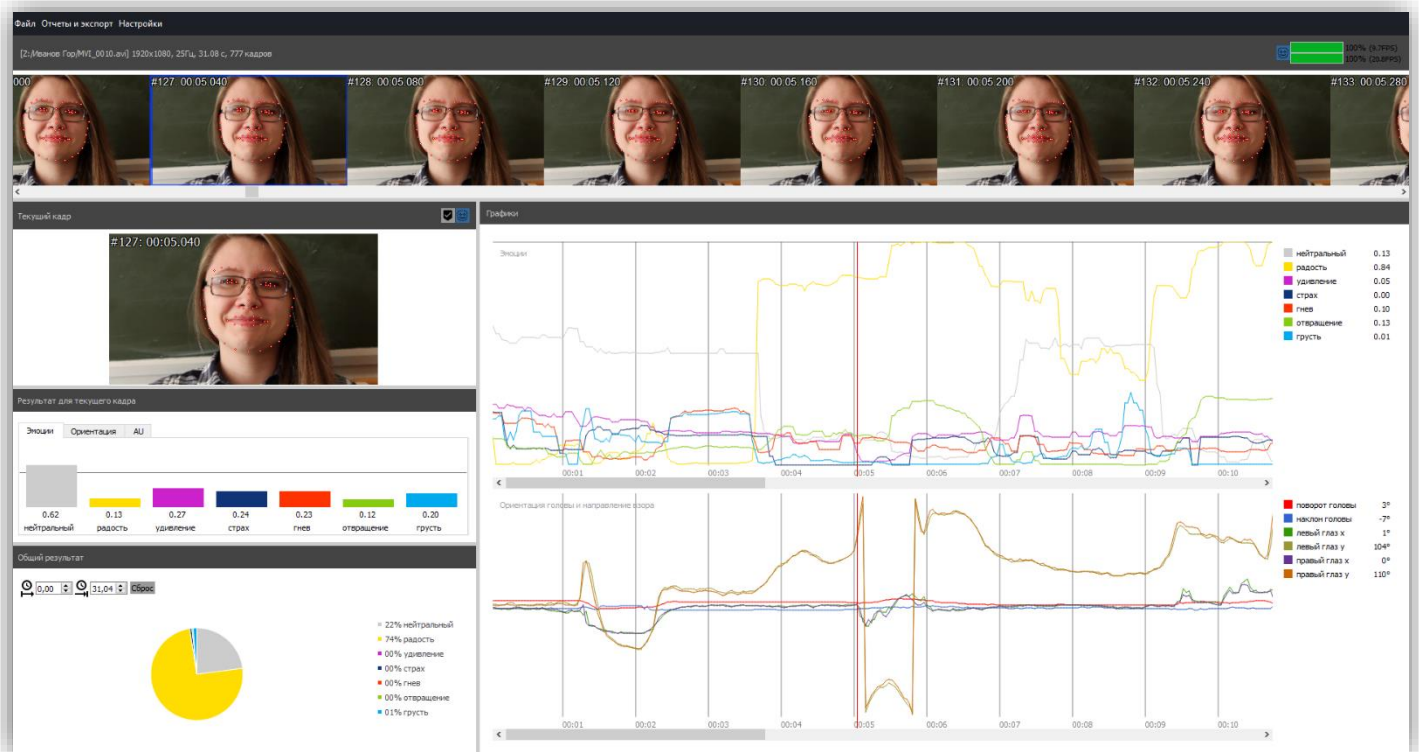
Файл Отчеты и экспорт Настройки

[Z:/Иванов Гор/MVI_0010.avi] 1920x1080, 25Гц, 31.08 с, 777 кадров

100% (9.7FPS)
100% (20.8FPS)

000 #127: 00:05.040 #128: 00:05.080 #129: 00:05.120 #130: 00:05.160 #131: 00:05.200 #132: 00:05.240 #133: 00:05.280

Текущий кадр

#127: 00:05.040

Результат для текущего кадра

Эмоции Ориентация AU

| 0.62 | 0.13 | 0.27 | 0.24 | 0.23 | 0.12 | 0.20 |
|---|---|---|---|---|---|---|
| нейтральный | радость | удивление | страх | гнев | отвращение | грусть |

Общий результат

0,00 31,04 Сброс

22% нейтральный
74% радость
00% удивление
00% страх
00% гнев
00% отвращение
01% грусть

Графики

Эмоции

нейтральный 0.13
радость 0.84
удивление 0.05
страх 0.00
гнев 0.10
отвращение 0.13
грусть 0.01

00:01 00:02 00:03 00:04 00:05 00:06 00:07 00:08 00:09 00:10

Ориентация головы и направление взора

поворот головы 3°
наклон головы -7°
левый глаз x 1°
левый глаз y 104°
правый глаз x 0°
правый глаз y 110°

00:01 00:02 00:03 00:04 00:05 00:06 00:07 00:08 00:09 00:10